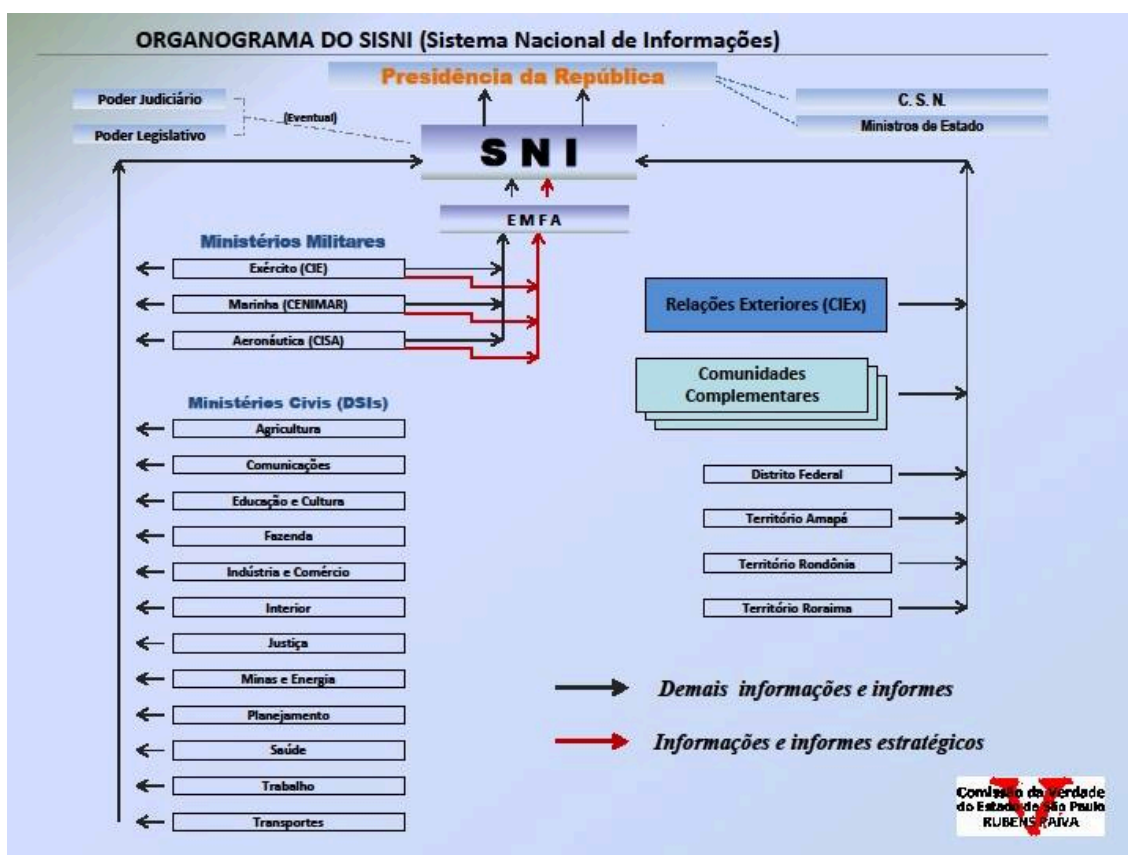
ORGANOGRAMA DO SISNI (Sistema Nacional de Informações)

Presidência da República

Poder Judiciário

Poder Legislativo

(Eventual)

C. S. N.

Ministros de Estado

S N I

E M F A

Ministérios Militares

Exército (CIE)

Marinha (CENIMAR)

Aeronáutica (CISA)

Relações Exteriores (CIEx)

Comunidades Complementares

Ministérios Civis (DSIs)

Agricultura

Comunicações

Educação e Cultura

Fazenda

Indústria e Comércio

Interior

Justiça

Minas e Energia

Planejamento

Saúde

Trabalho

Transportes

Distrito Federal

Território Amapá

Território Rondônia

Território Roraima

Demais informações e informes

Informações e informes estratégicos

Comissão da Verdade do Estado de São Paulo RUBENS PAIVA